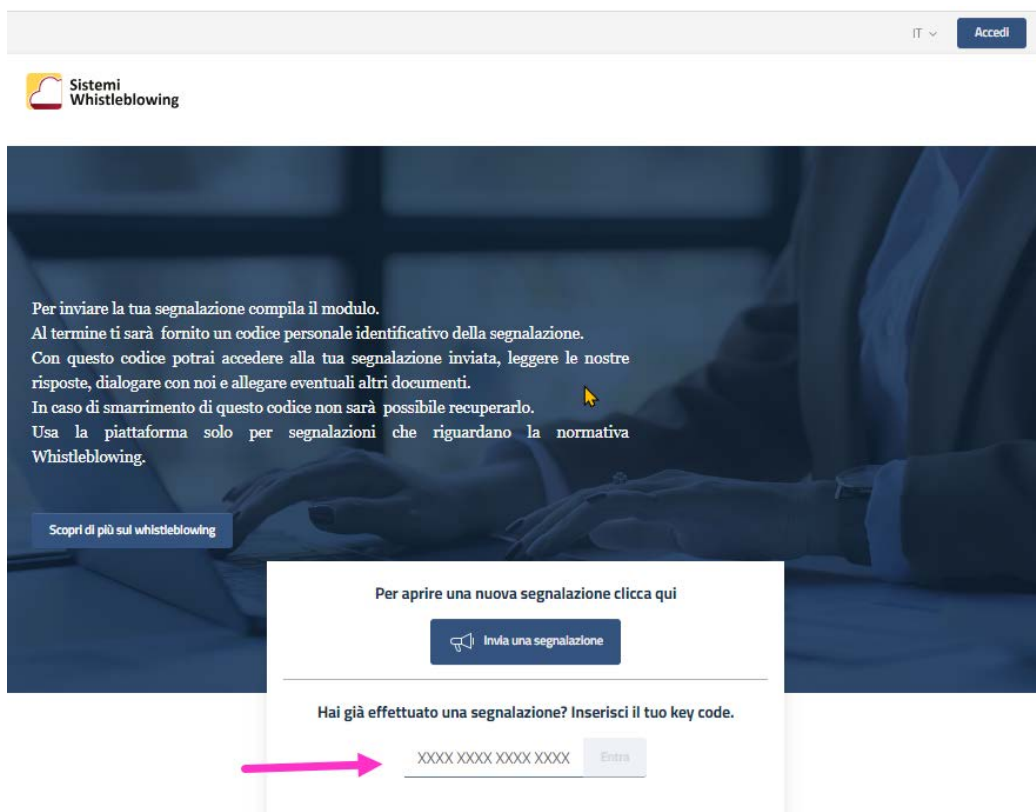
IT ⌄ Accedi

Sistemi Whistleblowing

Per inviare la tua segnalazione compila il modulo.
Al termine ti sarà fornito un codice personale identificativo della segnalazione.
Con questo codice potrai accedere alla tua segnalazione inviata, leggere le nostre risposte, dialogare con noi e allegare eventuali altri documenti.
In caso di smarrimento di questo codice non sarà possibile recuperarlo.
Usa la piattaforma solo per segnalazioni che riguardano la normativa Whistleblowing.

Scopri di più sul whistleblowing

Per aprire una nuova segnalazione clicca qui

Invia una segnalazione

Hai già effettuato una segnalazione? Inserisci il tuo key code.

XXXX XXXX XXXX XXXX Entra